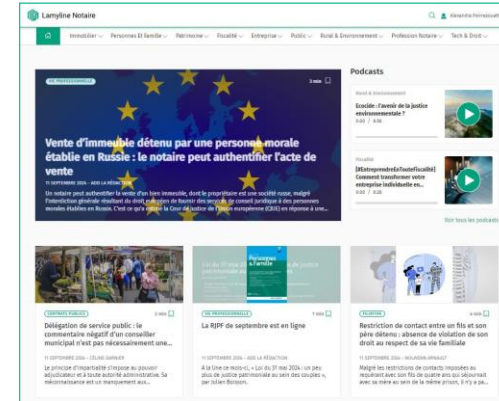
Lamyline Notaire

Alexandra Pennavaire

Immobilier Personnes Et Famille Patrimoine Fiscalité Entreprise Public Rural & Environnement Profession Notaire Tech & Droit

VIE PROFESSIONNELLE

3 min

Vente d'immeuble détenu par une personne morale établie en Russie : le notaire peut authentifier l'acte de vente

11 SEPTEMBRE 2024 - AVEC LA RÉDACTION

Un notaire peut authentifier la vente d'un bien immeuble, dont le propriétaire est une société russe, malgré l'interdiction générale résultant du droit européen de fournir des services de conseil juridique à des personnes morales établies en Russie. C'est ce qu'a estimé la Cour de justice de l'Union européenne (CJUE) en réponse à une...

Podcasts

Rural & Environnement

Ecocide : l'avenir de la justice environnementale ?

0:00 / 4:06

Fiscalité

[#EntreprendreEnToutefiscalité] Comment transformer votre entreprise individuelle en...

0:00 / 5:26

Voir tous les podcasts

CONTRATS PUBLICS

3 min

Délégation de service public : le commentaire négatif d'un conseiller municipal n'est pas nécessairement une...

11 SEPTEMBRE 2024 - CÉLINE GARNIER

Le principe d'impartialité s'impose au pouvoir adjudicateur et à toute autorité administrative. Sa méconnaissance est un manquement aux...

Personnes & Famille

VIE PROFESSIONNELLE

1 min

La RJPF de septembre est en ligne

11 SEPTEMBRE 2024 - AVEC LA RÉDACTION

À la Une ce mois-ci, « Loi du 31 mai 2024 : un peu plus de justice patrimoniale au sein des couples », par Julien Boisson.

FILIATION

3 min

Restriction de contact entre un fils et son père détenu : absence de violation de son droit au respect de sa vie familiale

11 SEPTEMBRE 2024 - MÉLANDRA ARNAULT

Malgré les restrictions de contacts imposées au requérant avec son fils de quatre ans qui séjournait avec sa mère au sein de la même prison, il n'y a pa...